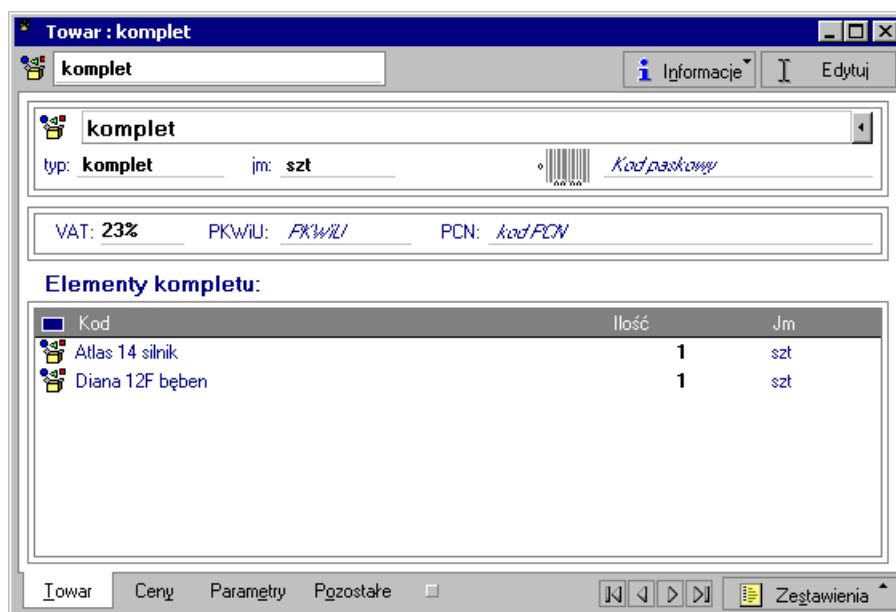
Towar : komplet

komplet

Informacje Edytuj

komplet

typ: komplet jm: szt Kod paskowy

VAT: 23% PKWiU: PKWiU PCN: kod PCN

Elementy kompletu:

| Kod | Ilość | Jm |
|---|---|---|
| Atlas 14 silnik | 1 | szt |
| Diana 12F bęben | 1 | szt |

Towar Ceny Parametry Pozostałe Zestawienia